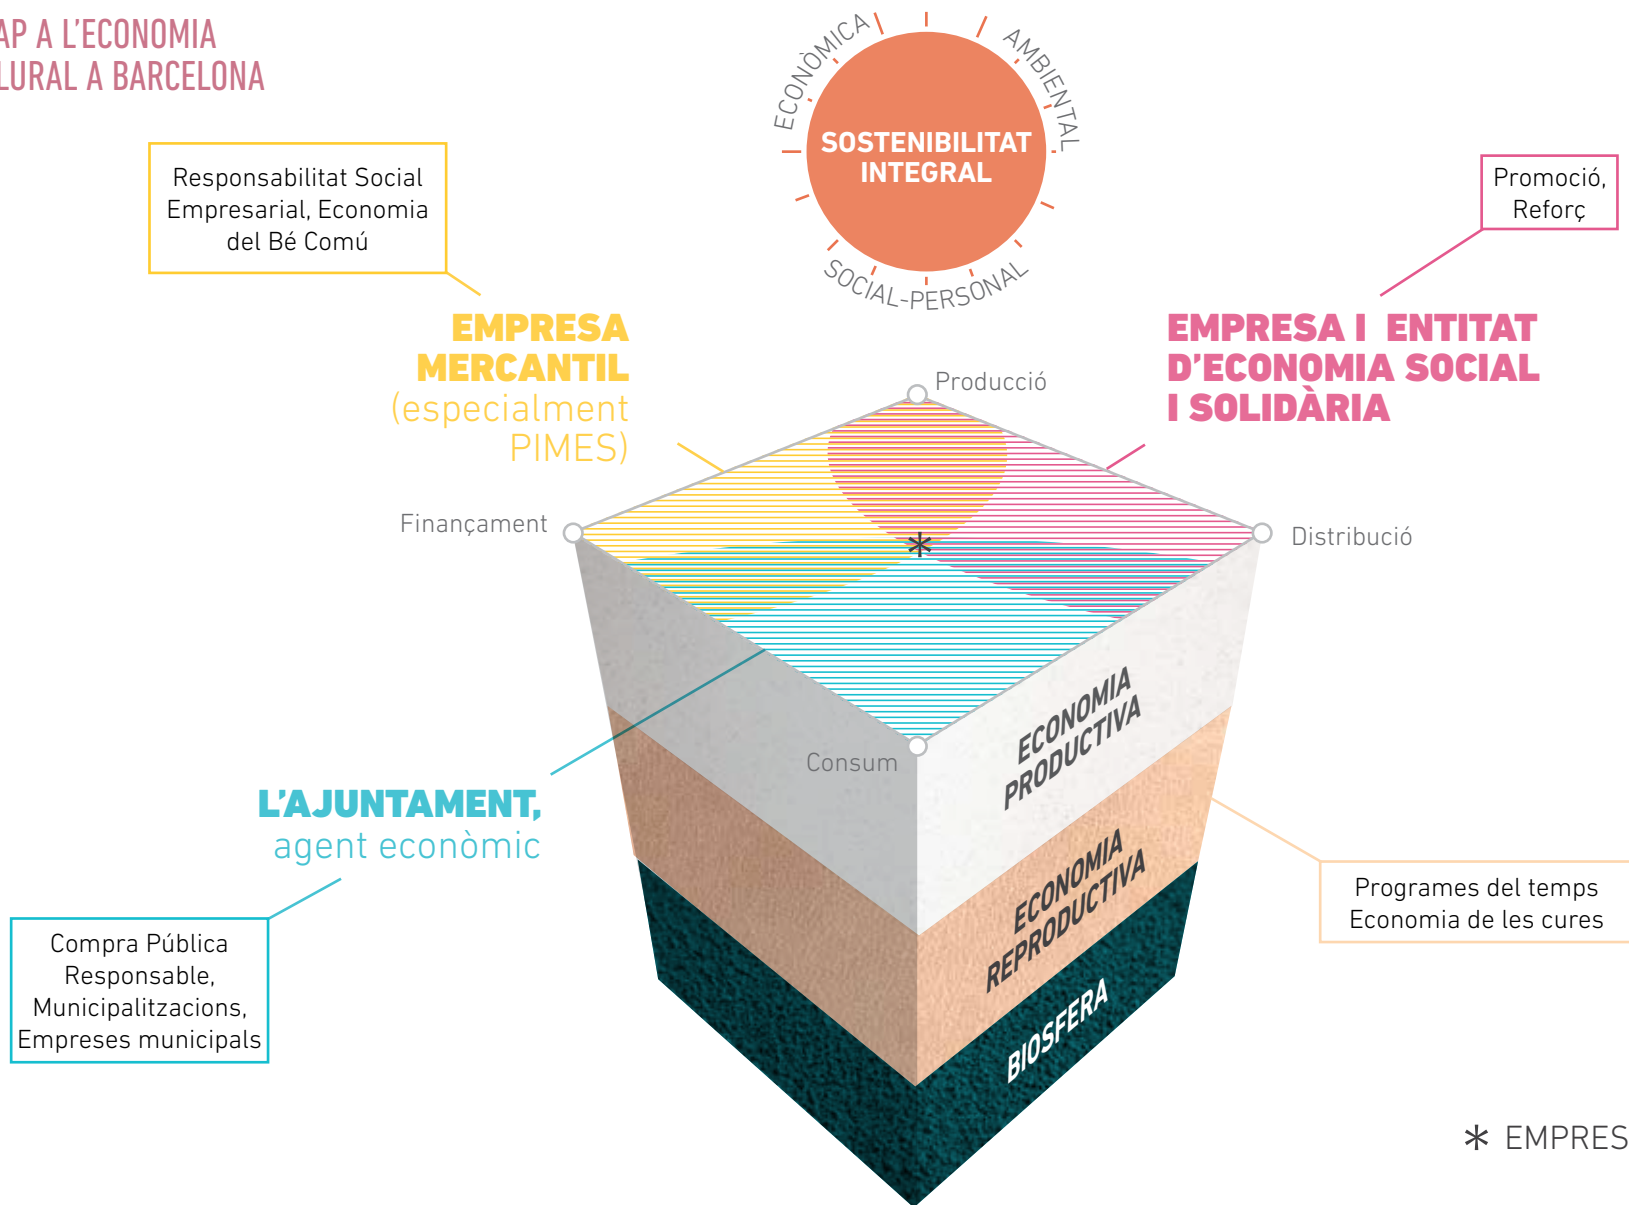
AP A L'ECONOMIA
LURAL A BARCELONA

ECONÒMICA
AMBIENTAL
SOSTENIBILITAT INTEGRAL
SOCIAL-PERSONAL

Responsabilitat Social Empresarial, Economia del Bé Comú

Promoció, Reforç

EMPRESA MERCANTIL (especialment PIMES)

EMPRESA I ENTITAT D'ECONOMIA SOCIAL I SOLIDÀRIA

Producció

Finançament

Distribució

Consum

ECONOMIA PRODUCTIVA

ECONOMIA REPRODUCTIVA

BIOSFERA

L'AJUNTAMENT, agent econòmic

Compra Pública Responsable, Municipalitzacions, Empreses municipals

Programes del temps
Economia de les cures

* EMPRES